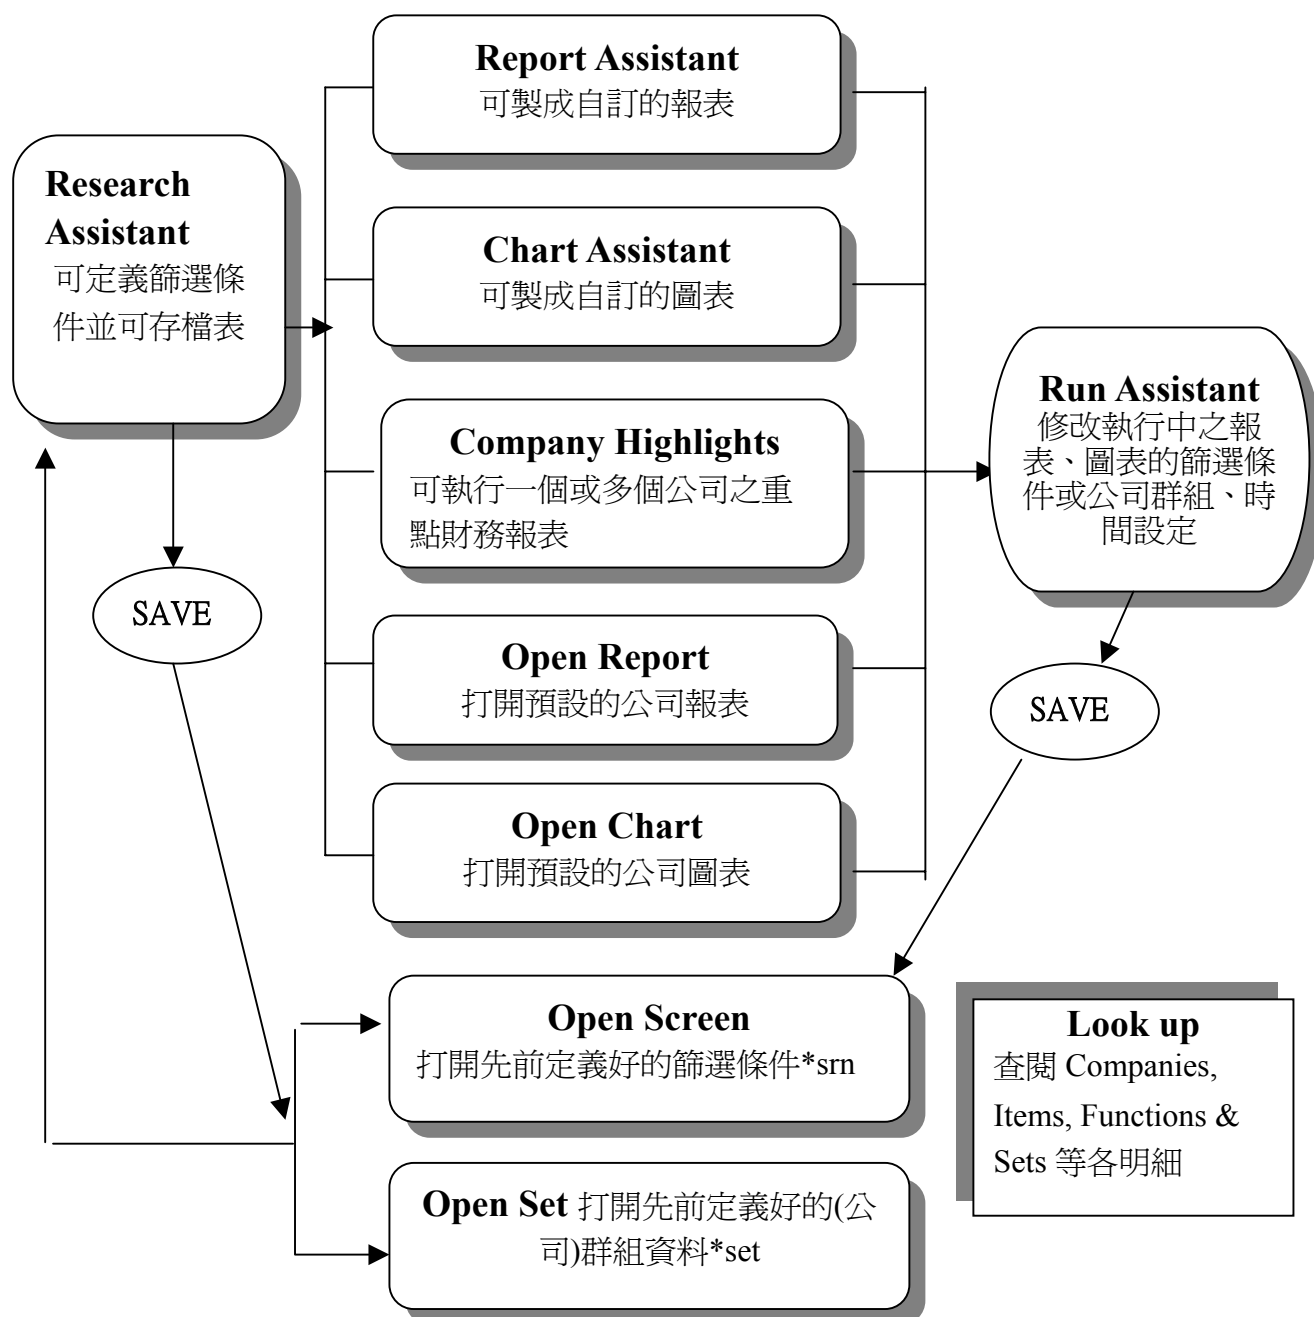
Report Assistant
可製成自訂的報表

Research Assistant
可定義篩選條件並可存檔表

Chart Assistant
可製成自訂的圖表

Company Highlights
可執行一個或多個公司之重點財務報表

Run Assistant
修改執行中之報表、圖表的篩選條件或公司群組、時間設定

SAVE

Open Report
打開預設的公司報表

SAVE

Open Chart
打開預設的公司圖表

Open Screen
打開先前定義好的篩選條件*srn

Look up
查閱 Companies, Items, Functions & Sets 等各明細

Open Set 打開先前定義好的(公司)群組資料*set